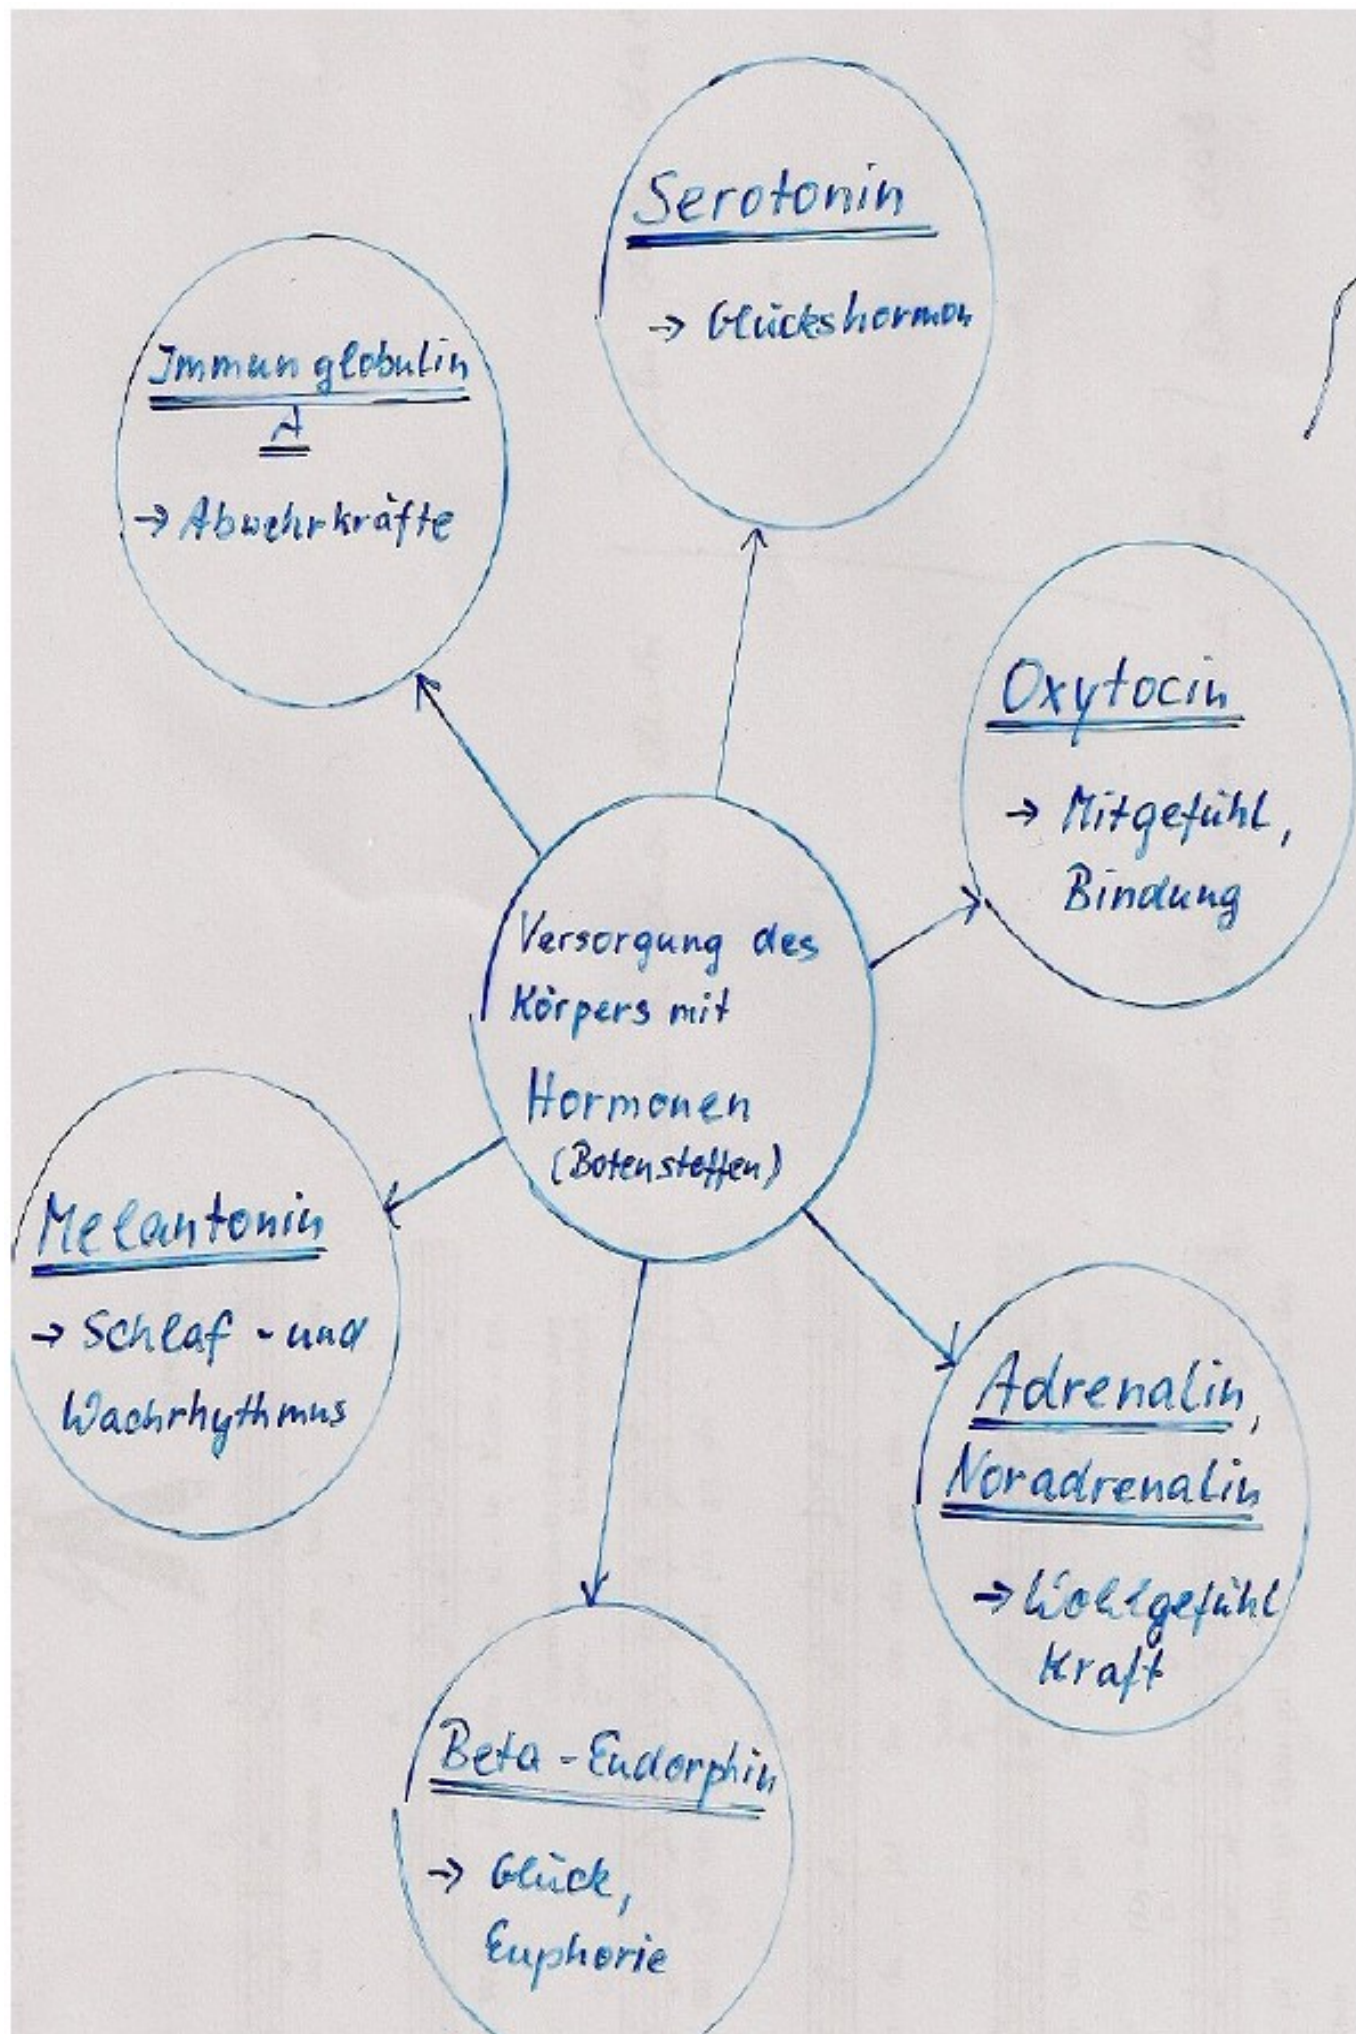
Versorgung des Körpers mit Hormonen (Botenstoffen)

Serotonin
→ Glückshormon

Immunglobulin A
→ Abwehrkräfte

Oxytocin
→ Mitgefühl, Bindung

Melantonin
→ Schlaf- und Wachrhythmus

Adrenalin, Noradrenalin
→ Wohlgefühl Kraft

Beta-Endorphin
→ Glück, Euphorie